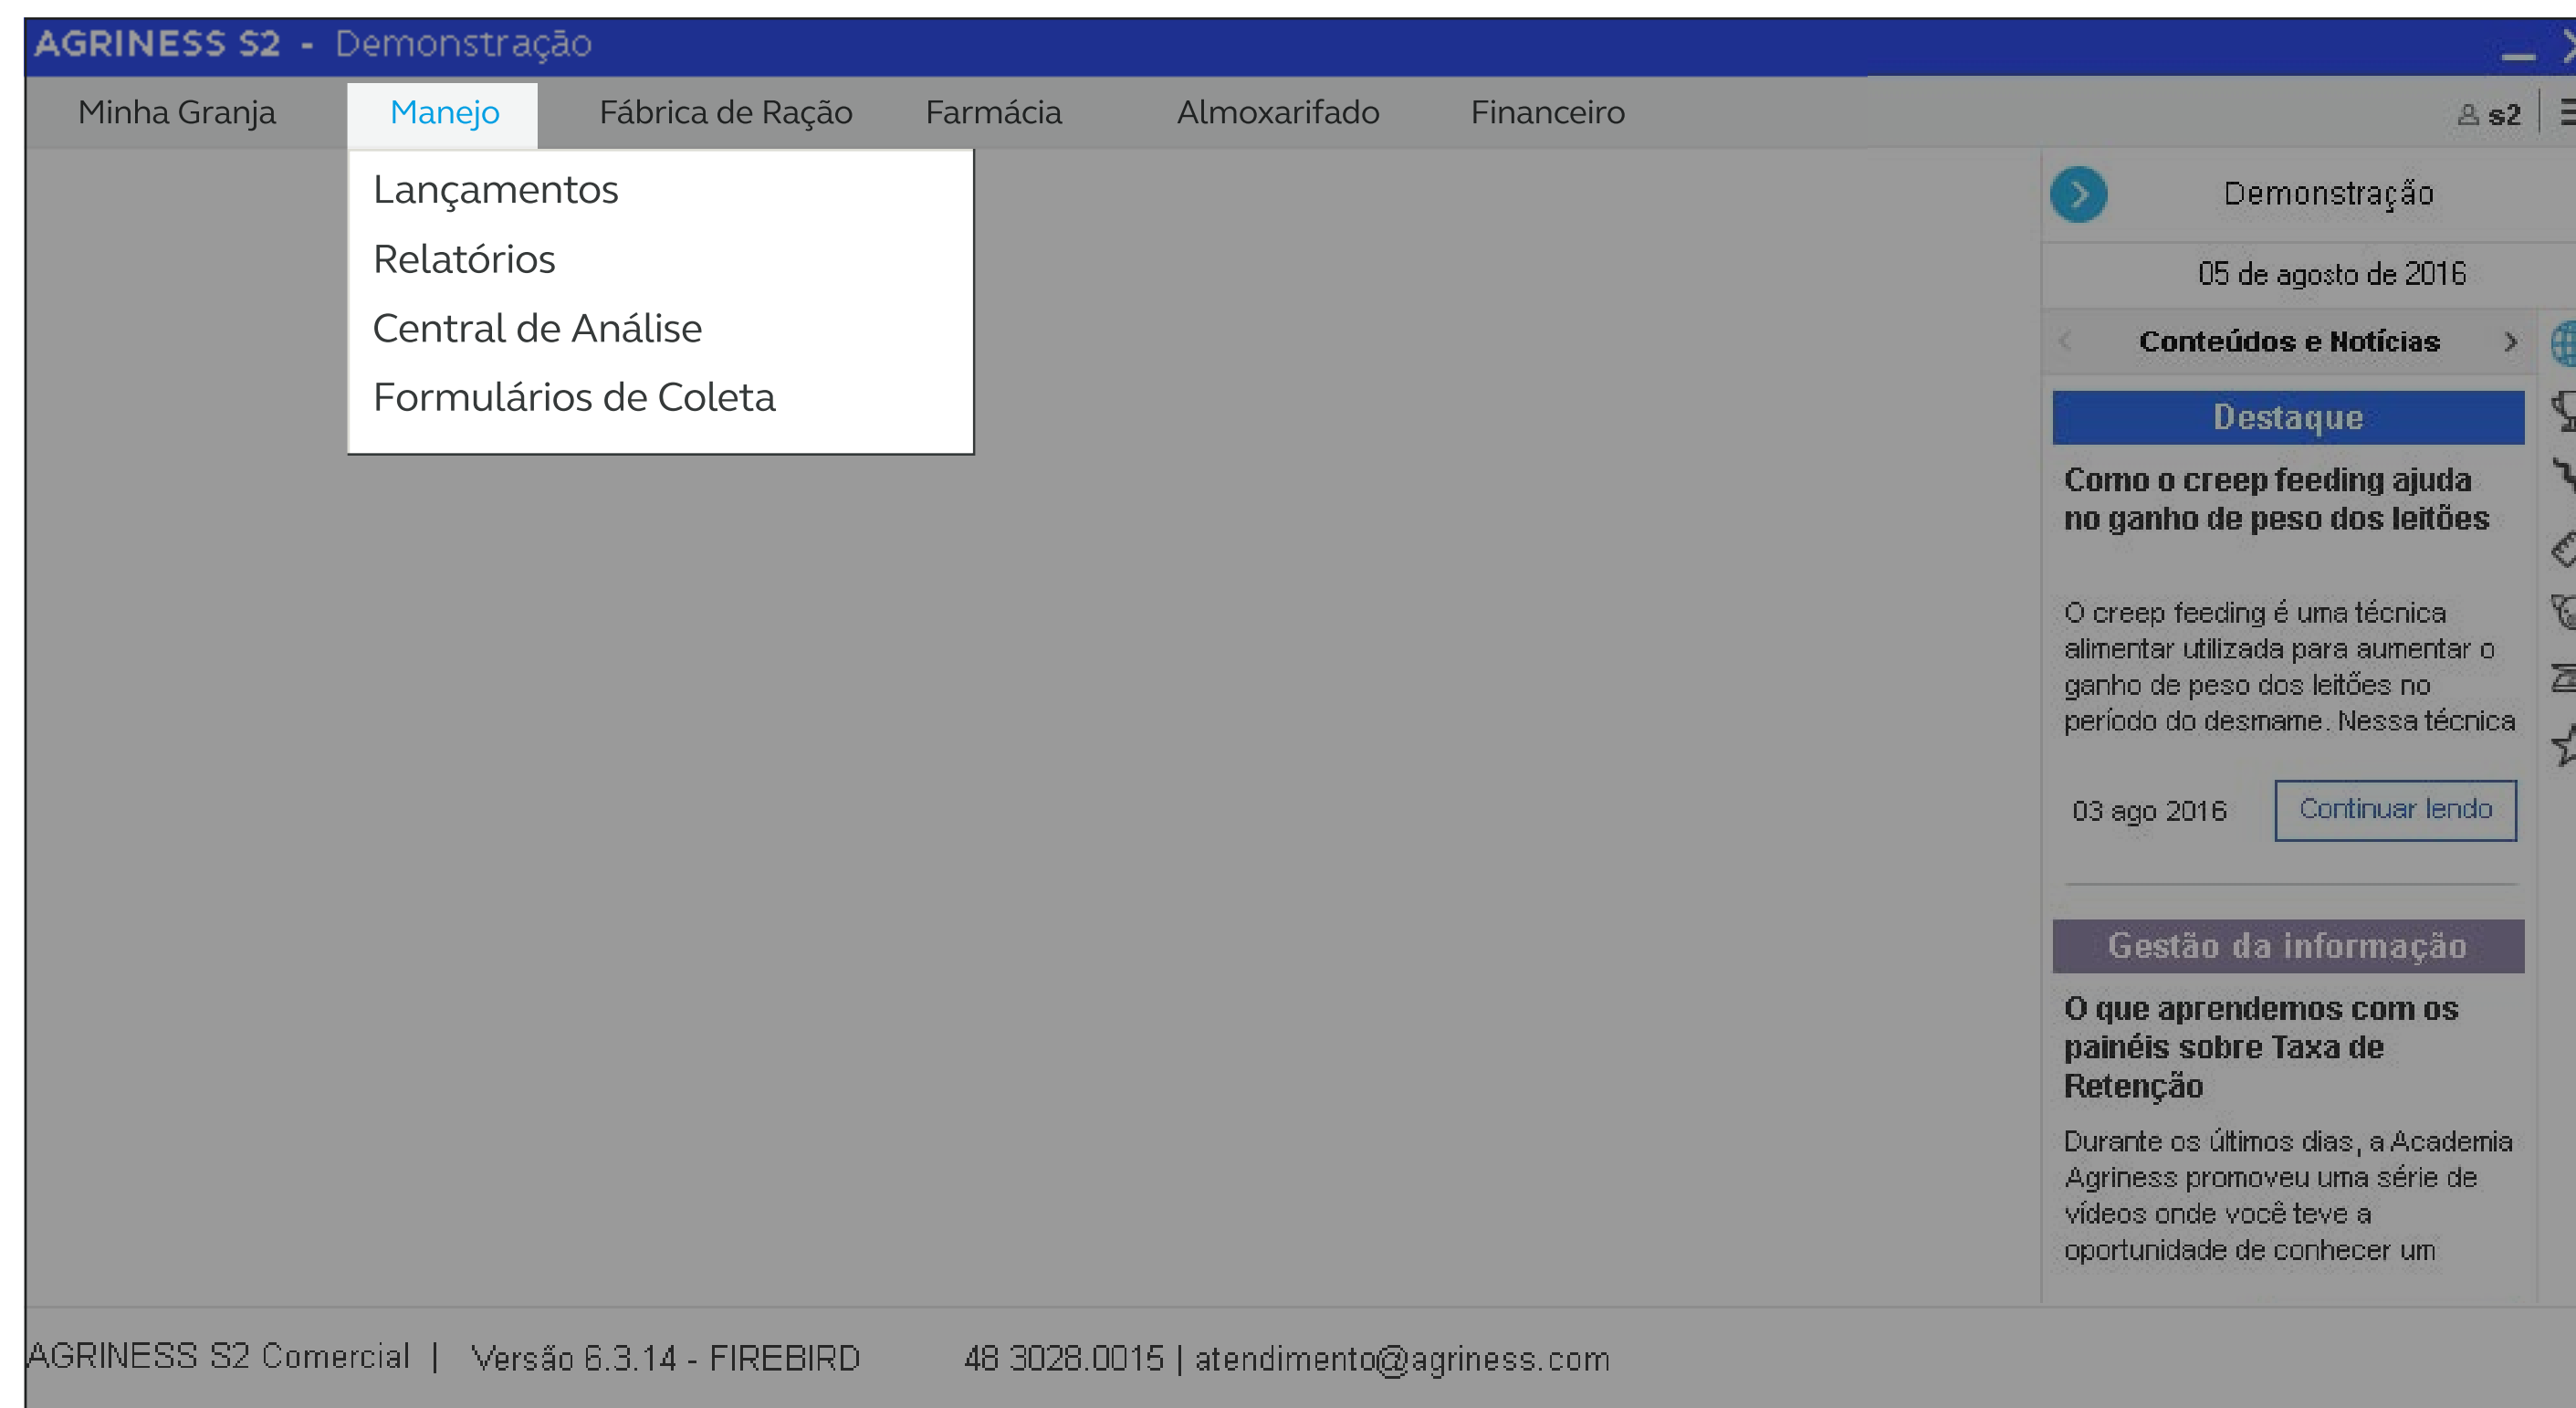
AGRINESS S2 - Demonstração

Minha Granja | Manejo | Fábrica de Ração | Farmácia | Almoxarifado | Financeiro | s2

Lançamentos
Relatórios
Central de Análise
Formulários de Coleta

Demonstração

05 de agosto de 2016

Conteúdos e Notícias

Destaque

Como o creep feeding ajuda no ganho de peso dos leitões

O creep feeding é uma técnica alimentar utilizada para aumentar o ganho de peso dos leitões no período do desmame. Nessa técnica

03 ago 2016

Continuar lendo

Gestão da informação

O que aprendemos com os painéis sobre Taxa de Retenção

Durante os últimos dias, a Academia Agriness promoveu uma série de vídeos onde você teve a oportunidade de conhecer um

AGRINESS S2 Comercial | Versão 6.3.14 - FIREBIRD 48 3028.0015 | atendimento@agriness.com